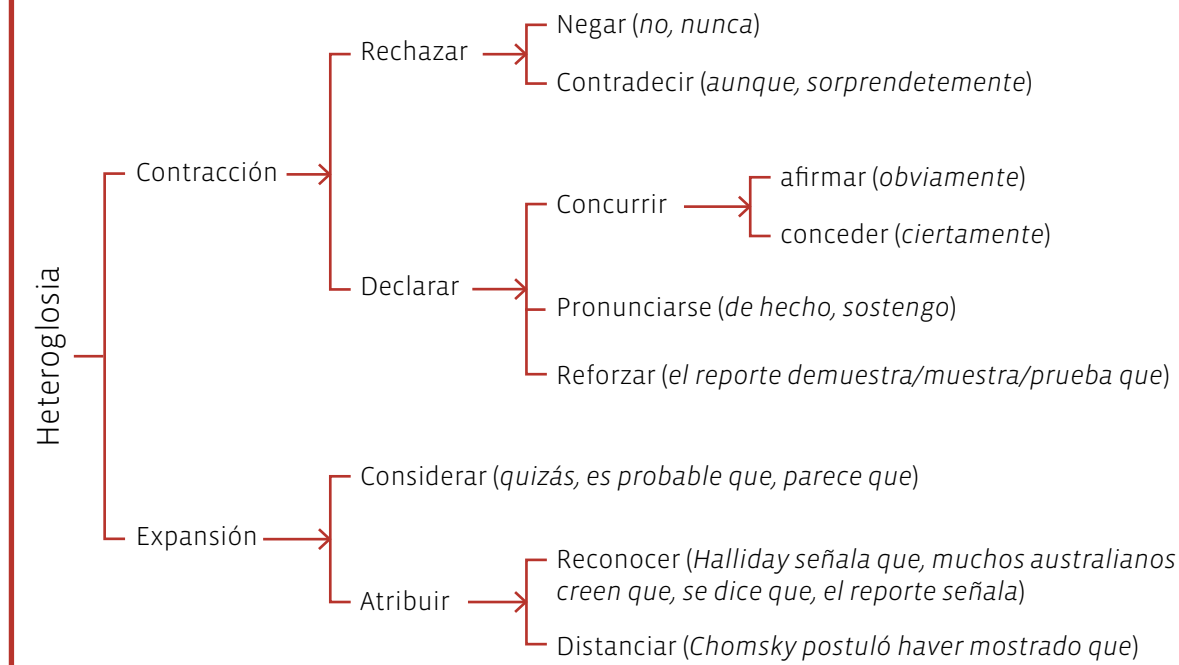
Heteroglosia

Contracción

Rechazar

Negar (*no, nunca*)

Contradecir (*aunque, sorprendetemente*)

Declarar

Concurrir

afirmar (*obviamente*)

conceder (*ciertamente*)

Pronunciarse (*de hecho, sostengo*)

Reforzar (*el reporte demuestra/muestra/prueba que*)

Expansión

Considerar (*quizás, es probable que, parece que*)

Atribuir

Reconocer (*Halliday señala que, muchos australianos creen que, se dice que, el reporte señala*)

Distanciar (*Chomsky postuló haver mostrado que*)